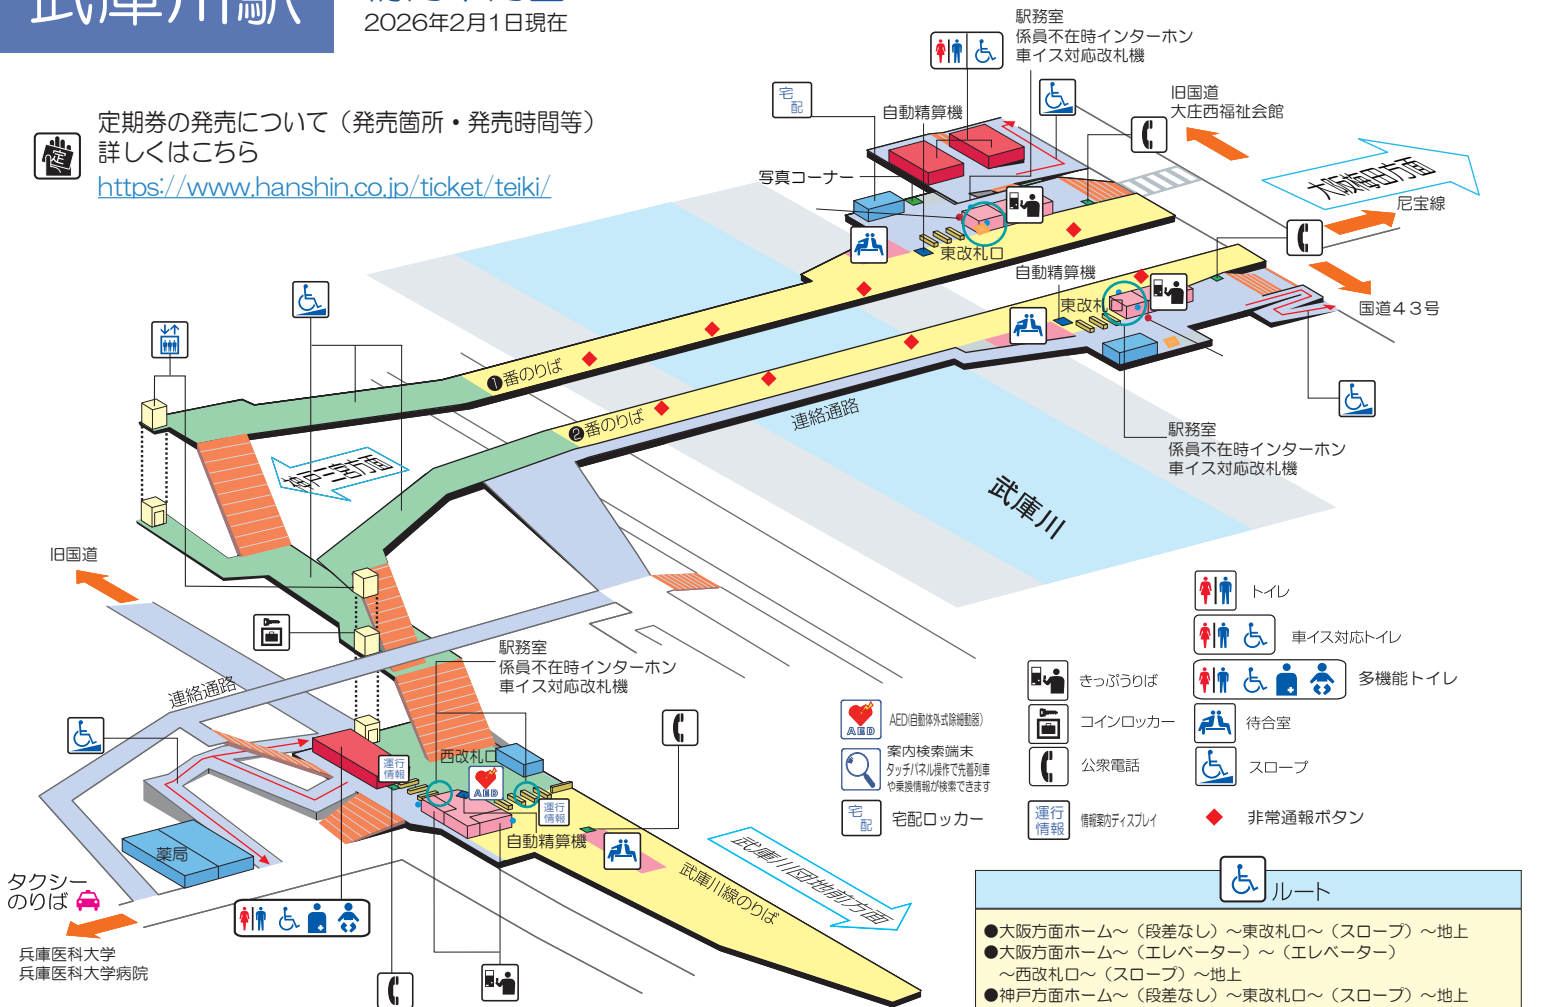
武庫川駅
2026年2月1日現在

定期券の発売について（発売箇所・発売時間等）
詳しくはこちら
https://www.hanshin.co.jp/ticket/teiki/

駅務室
係員不在時インターホン
車イス対応改札機

宅配
自動精算機
旧国道
大庄西福祉会館
写真コーナー
大阪梅田方面
尼宝線
東改札口
自動精算機
東改札口
国道43号
1番のりば
2番のりば
連絡通路
神戸方面
武庫川
駅務室
係員不在時インターホン
車イス対応改札機
旧国道
駅務室
係員不在時インターホン
車イス対応改札機
連絡通路
西改札口
運行情報
AED
運行情報
自動精算機
薬局
武庫川線のりば
武庫川団地前方面
タクシーのりば
兵庫医科大学
兵庫医科大学病院

トイレ
車イス対応トイレ
きっぷうりば
多機能トイレ
AED(自動体外式除細動器)
コインロッカー
待合室
案内検索端末
タッチパネル操作で先着列車や乗換情報が検索できます
公衆電話
スロープ
宅配
宅配ロッカー
運行情報
情報案内ディスプレイ
非常通報ボタン

ルート
●大阪方面ホーム～（段差なし）～東改札口～（スロープ）～地上
●大阪方面ホーム～（エレベーター）～（エレベーター）～西改札口～（スロープ）～地上
●神戸方面ホーム～（段差なし）～東改札口～（スロープ）～地上